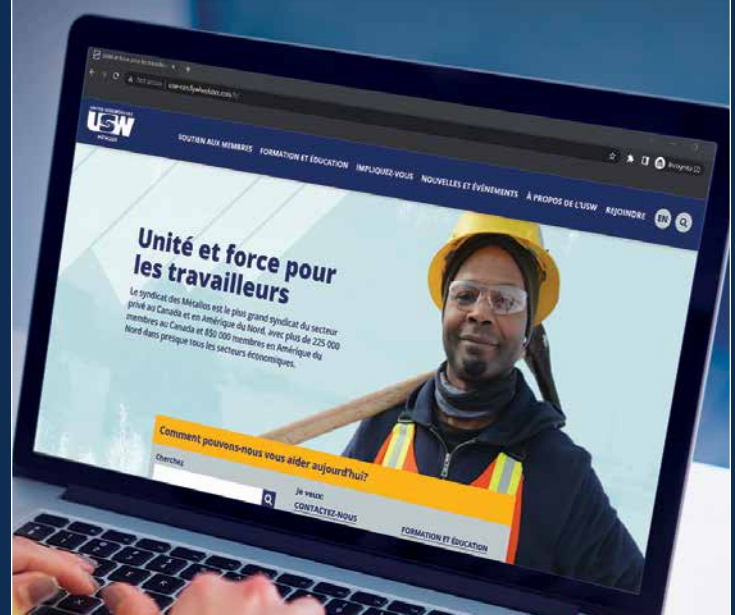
USW

SOUTIEN AUX MEMBRES FORMATION ET ÉDUCATION IMPLIQUEZ-VOUS NOUVELLES ET ÉVÉNEMENTS À PROPOS DE L'USW REJOINDRE EN

Unité et force pour les travailleurs

Le syndicat des Métallos est le plus grand syndicat du secteur privé au Canada et en Amérique du Nord, avec plus de 225 000 membres au Canada et 850 000 membres en Amérique du Nord dans presque tous les secteurs économiques.

Comment pouvons-nous vous aider aujourd'hui?

Cherchez

Je veux:

CONTACTEZ-NOUS

FORMATION ET ÉDUCATION